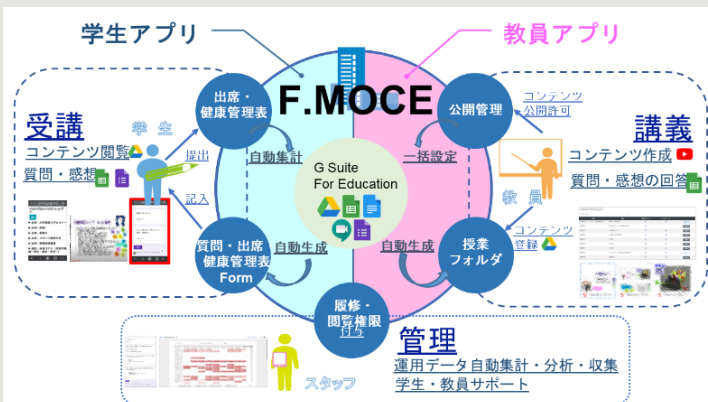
学生アプリ

教員アプリ

F.MOCE

受講

学生

コンテンツ閲覧

質問・感想

提出

記入

出席・健康管理表

自動集計

G Suite For Education

一括設定

公開管理

コンテンツ公開許可

講義

コンテンツ作成

質問・感想の回答

教員

コンテンツ登録

授業フォルダ

自動生成

自動生成

質問・出席健康管理表Form

履修・閲覧権限付与

管理

運用データ自動集計・分析・収集

学生・教員サポート

スタッフ